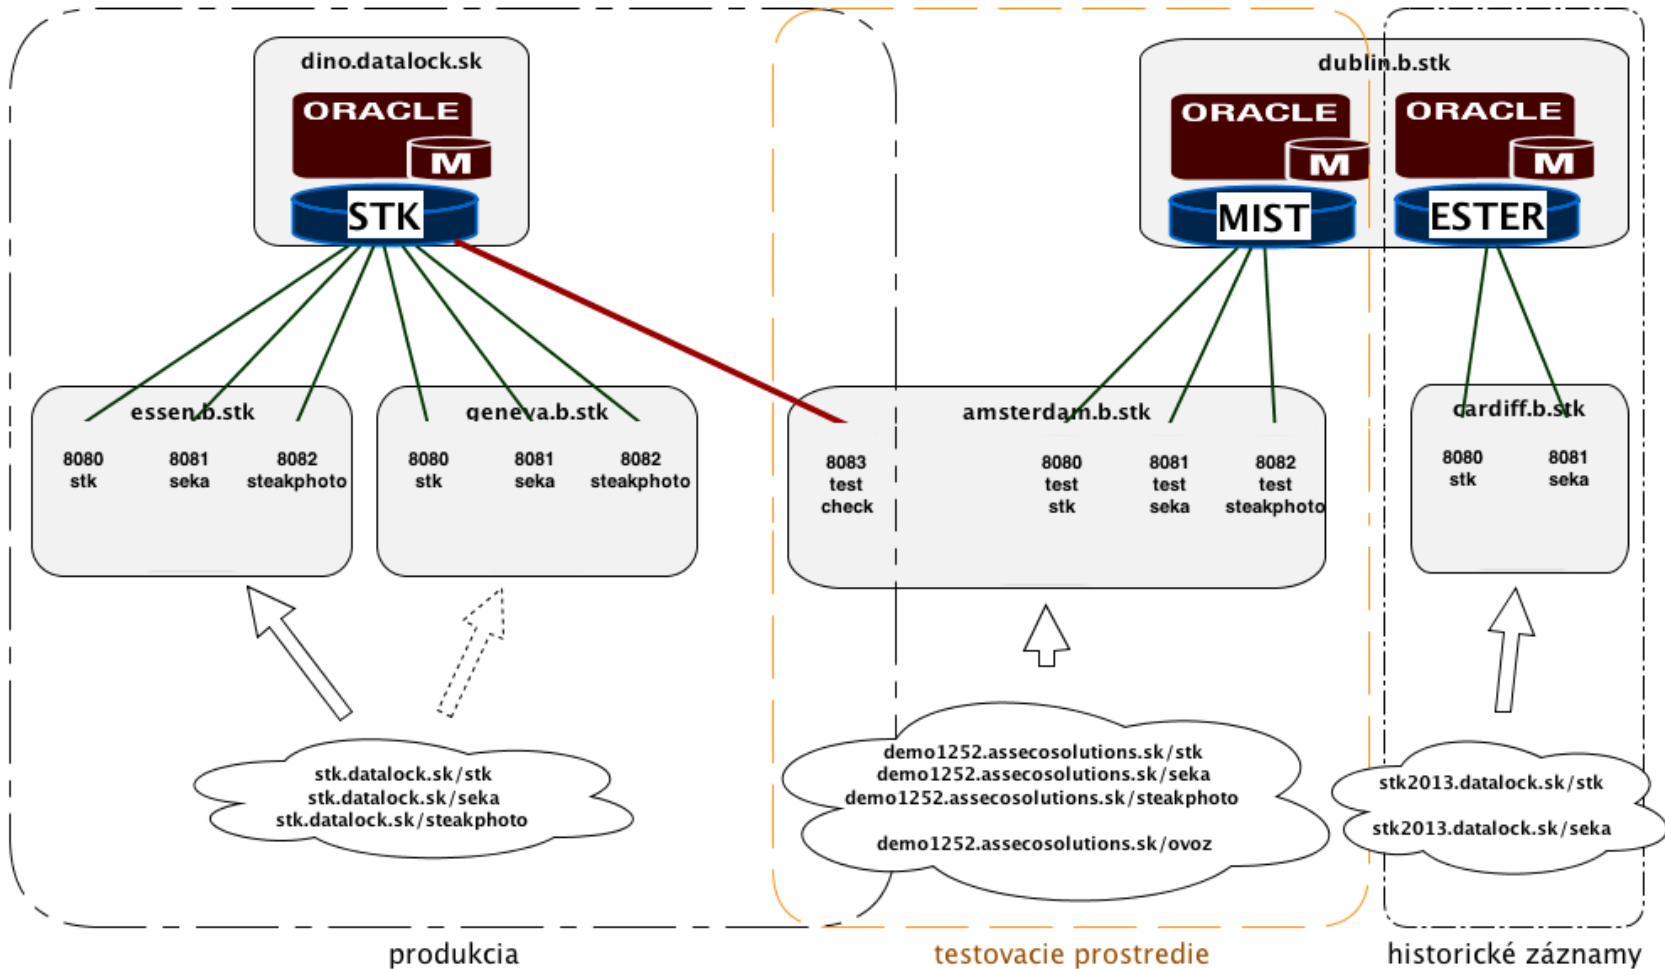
dino.datalock.sk

ORACLE
M
STK

dublin.b.stk

ORACLE
M
MIST

ORACLE
M
ESTER

essen.b.stk
8080
stk
8081
seka
8082
steakphoto

geneva.b.stk
8080
stk
8081
seka
8082
steakphoto

amsterdam.b.stk
8083
test
check
8080
test
stk
8081
test
seka
8082
test
steakphoto

cardiff.b.stk
8080
stk
8081
seka

stk.datalock.sk/stk
stk.datalock.sk/seka
stk.datalock.sk/steakphoto

demo1252.assecosolutions.sk/stk
demo1252.assecosolutions.sk/seka
demo1252.assecosolutions.sk/steakphoto

demo1252.assecosolutions.sk/ovoz

stk2013.datalock.sk/stk

stk2013.datalock.sk/seka

produkcia

testovacie prostredie

historické záznamy